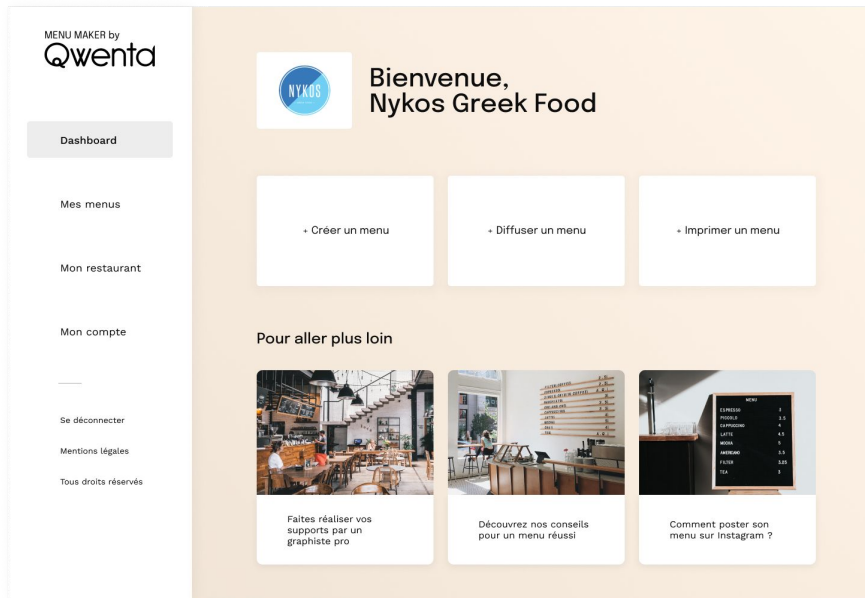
MENU MAKER by
Qwenta

Dashboard

Mes menus

Mon restaurant

Mon compte

Se déconnecter

Mentions légales

Tous droits réservés

NYKOS

Bienvenue,
Nykos Greek Food

+ Créer un menu

+ Diffuser un menu

+ Imprimer un menu

Pour aller plus loin

Faites réaliser vos supports par un graphiste pro

Découvrez nos conseils pour un menu réussi

Comment poster son menu sur Instagram ?

MENU
ESPRESSO 3
PICCOLO 3.5
CAPPUCCINO 4
LATTE 4.5
MOCHA 5
AMERICANO 3.5
FILTER 3.25
TEA 3